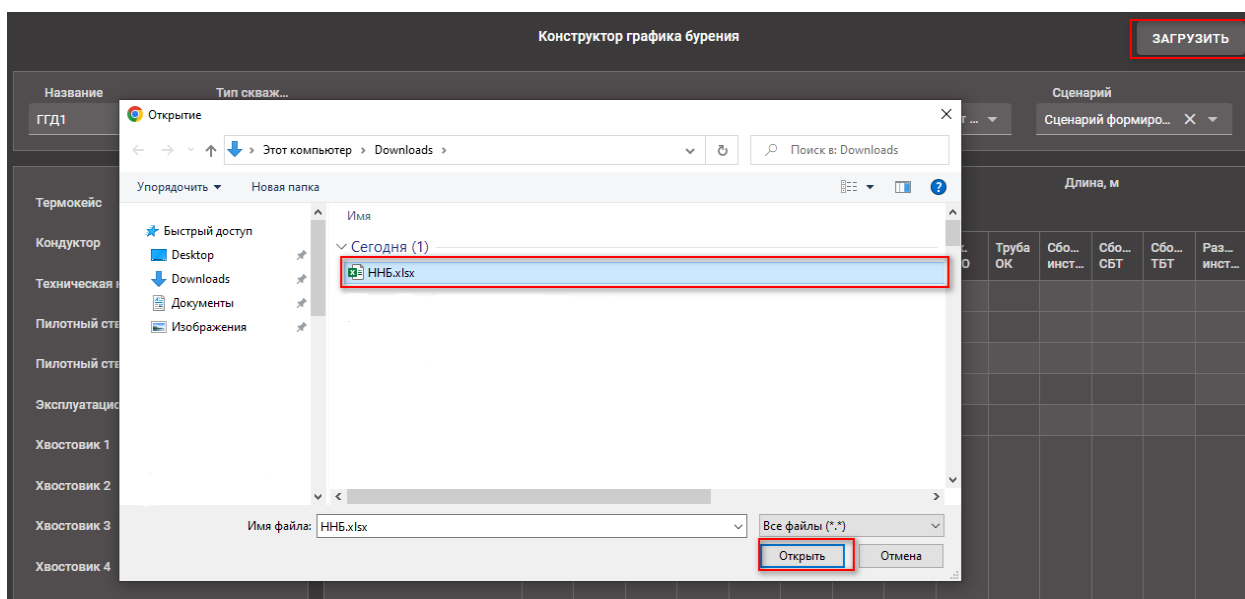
Конструктор графика бурения

ЗАГРУЗИТЬ

Название
ГГД1

Тип скваж...

Сценарий
Сценарий формиро...

Термокейс
Кондуктор
Техническая
Пилотный ств
Пилотный ств
Эксплуатацио
Хвостовик 1
Хвостовик 2
Хвостовик 3
Хвостовик 4

Длина, м

Труба ОК
Сбо... инст...
Сбо... СБТ
Сбо... ТБТ
Раз... инст...

Открытие

Этот компьютер > Downloads >

Поиск в: Downloads

Упорядочить ▾
Новая папка

Быстрый доступ
Desktop
Downloads
Документы
Изображения

Имя

Сегодня (1)

ННБ.xlsx

Имя файла: ННБ.xlsx

Все файлы (*.*)

Открыть
Отмена